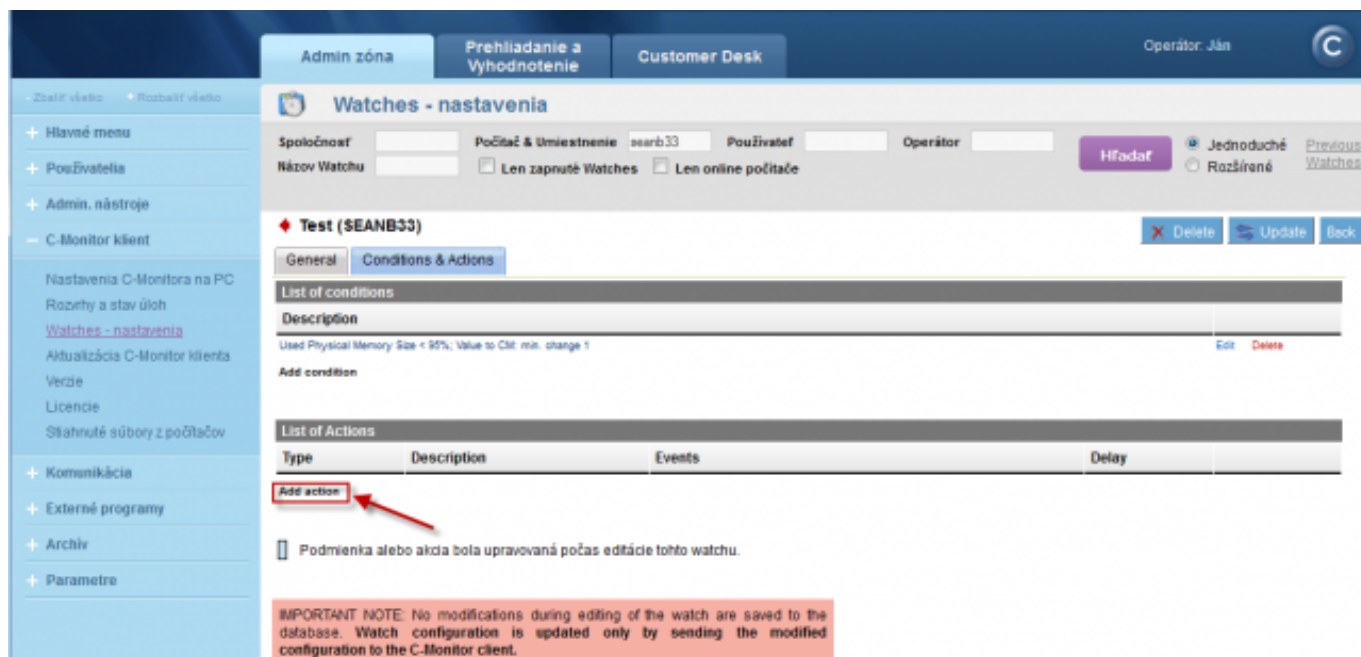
Admin zóna

Prehliadanie a Vyhodnotenie

Customer Desk

Operátor: Ján

- Zbaliť všetko + Rozbaliť všetko

+ Hlavné menu

+ Používatelia

+ Admin. nástroje

– C-Monitor klient

Nastavenia C-Monitora na PC

Rozvrhy a stav úloh

Watches - nastavenia

Aktualizácia C-Monitor klienta

Verzie

Licencie

Stiahnuté súbory z počítačov

+ Komunikácia

+ Externé programy

+ Archív

+ Parametre

Watches - nastavenia

Spoločnosť

Počítač & Umiestnenie seanb33

Používateľ

Operátor

Hľadať

Jednoduché

Rozšírené

Previous Watches

Názov Watchu

Len zapnuté Watches

Len online počítače

Test (SEANB33)

Delete

Update

Back

General

Conditions & Actions

List of conditions

Description

Used Physical Memory Size < 95%; Value to CM: min. change 1

Edit

Delete

Add condition

List of Actions

| Type | Description | Events | Delay |
|---|---|---|---|

Add action

Podmienka alebo akcia bola upravovaná počas editácie tohto watchu.

IMPORTANT NOTE: No modifications during editing of the watch are saved to the database. Watch configuration is updated only by sending the modified configuration to the C-Monitor client.